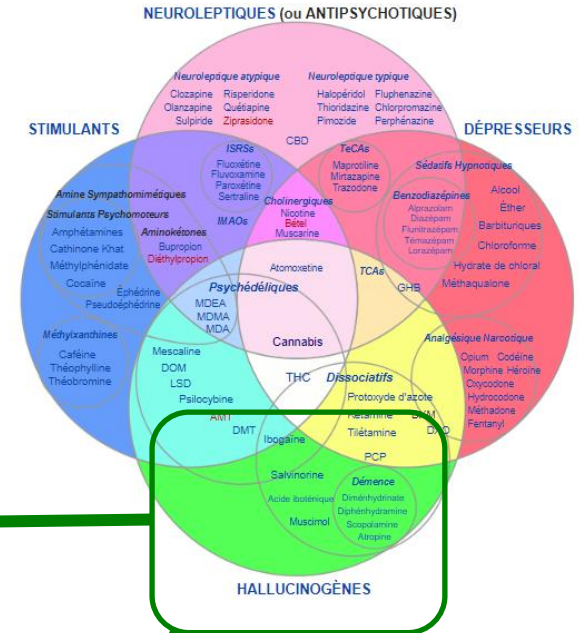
NEUROLEPTIQUES (ou ANTIPSYCHOTIQUES)

Neuroleptique atypique
Clozapine Risperidone
Olanzapine Quétiapine
Sulpiride Ziprasidone

Neuroleptique typique
Halopéridol Fluphenazine
Thioridazine Chlorpromazine
Pimozide Perphénazine

STIMULANTS

DÉPRESSEURS

CBD

ISRSs
Fluoxétine
Fluvoxamine
Paroxétine
Sertraline

IMAOs

TeCAs
Maprotiline
Mirtazapine
Trazodone

Sédatifs Hypnotiques

Benzodiazépines
Alprazolam
Diazépam
Flunitrazépam
Témazépam
Lorazépam

Alcool
Éther
Barbituriques
Chloroforme
Hydrate de chloral
Méthaqualone

Amine Sympathomimétiques
Stimulants Psychomoteurs
Amphétamines
Cathinone Khat
Méthylphénidate
Cocaïne
Éphédrine
Pseudoéphédrine

Aminokétones
Bupropion
Diéthylpropion

Cholinergiques
Nicotine
Bétel
Muscarine

Atomoxetine

TCAs

GHB

Psychédéliques
MDEA
MDMA
MDA

Cannabis

Méthylxanthines
Caféine
Théophylline
Théobromine

Mescaline
DOM
LSD
Psilocybine
AMT
DMT

THC

Dissociatifs
Protoxyde d'azote
Kétamine
Tilétamine
DXM
DXO

Analgésique Narcotique
Opium Codéine
Morphine Héroïne
Oxycodone
Hydrocodone
Méthadone
Fentanyl

Ibogaïne

PCP

Salvinorine

Acide iboténique

Muscimol

Démence
Diménhydrinate
Diphénhydramine
Scopolamine
Atropine

HALLUCINOGÈNES